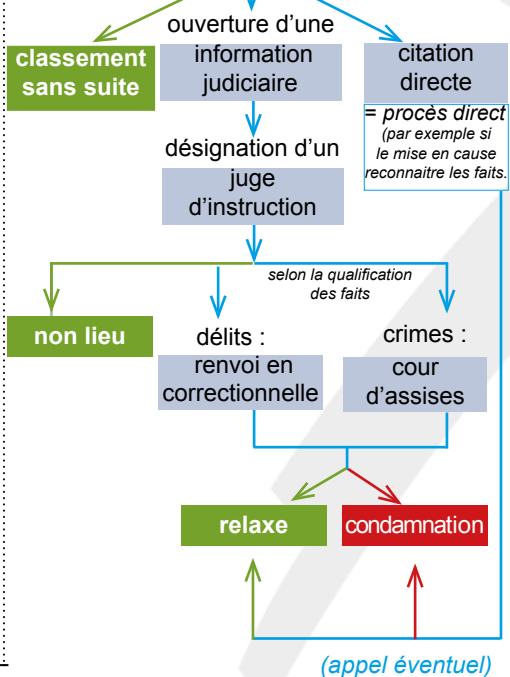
ouverture d'une

classement sans suite

information judiciaire

citation directe

= procès direct
(par exemple si le mise en cause reconnaitre les faits.

désignation d'un

juge d'instruction

selon la qualification des faits

non lieu

délits :

renvoi en correctionnelle

crimes :

cour d'assises

relaxe

condamnation

(appel éventuel)